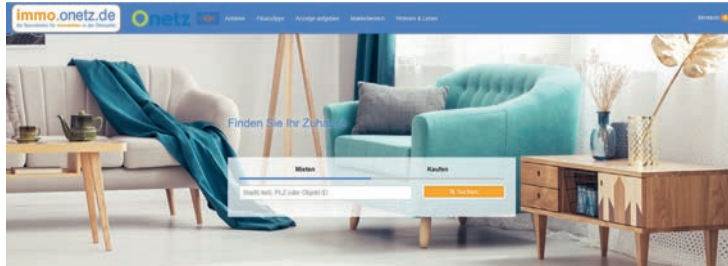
immo.onetz.de
die Immobilien für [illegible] in der Oberpfalz

Onetz

Anbieter
Finanztipps
Anzeige aufgeben
Maklerbereich
Wohnen & Leben

Merkliste

Finden Sie Ihr Zuhause

Mieten
Kaufen

Stadt, Ort, PLZ oder Objekt-ID

Suchen